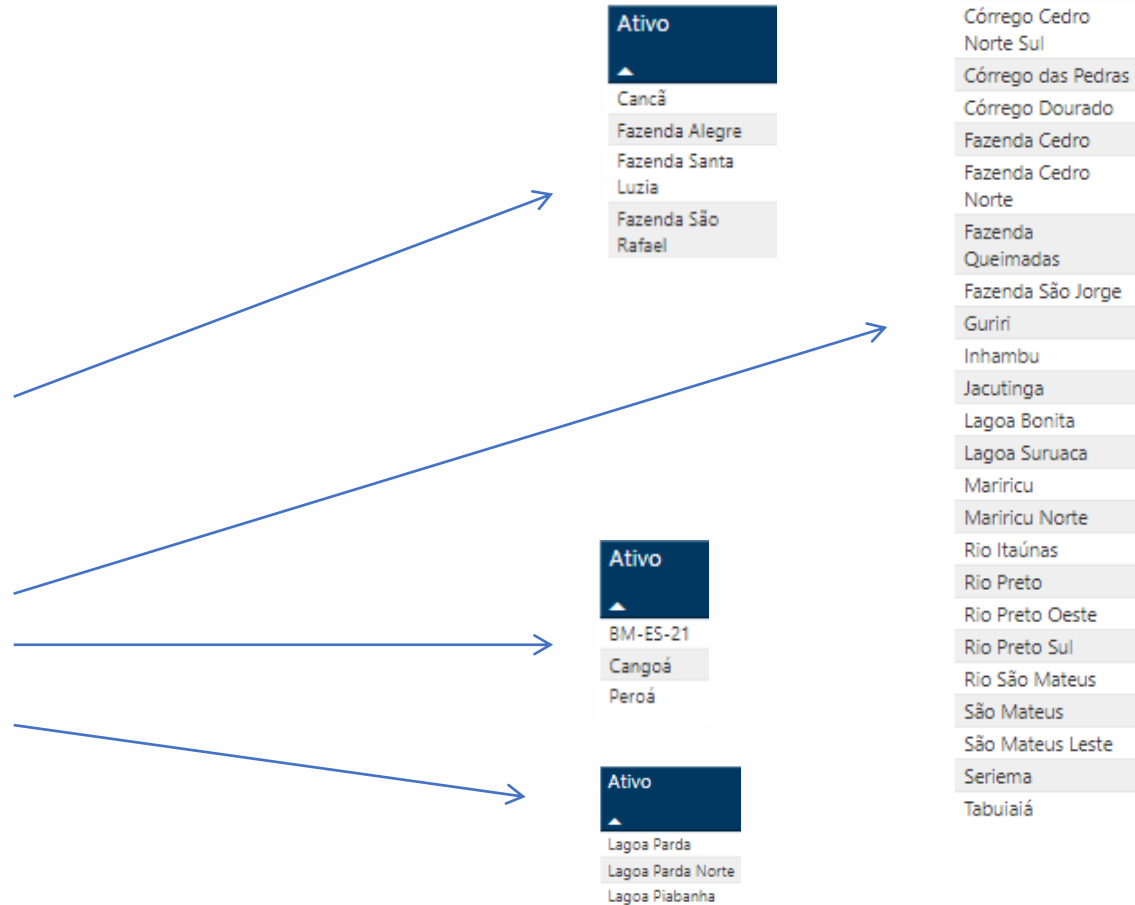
| Ativo |
|---|
| Cancã |
| Fazenda Alegre |
| Fazenda Santa Luzia |
| Fazenda São Rafael |

| Córrego Cedro Norte Sul |
|---|
| Córrego das Pedras |
| Córrego Dourado |
| Fazenda Cedro |
| Fazenda Cedro Norte |
| Fazenda Queimadas |
| Fazenda São Jorge |
| Guriri |
| Inhambu |
| Jacutinga |
| Lagoa Bonita |
| Lagoa Suruaca |
| Mariricu |
| Mariricu Norte |
| Rio Itaúnas |
| Rio Preto |
| Rio Preto Oeste |
| Rio Preto Sul |
| Rio São Mateus |
| São Mateus |
| São Mateus Leste |
| Seriema |
| Tabuiaiá |

| Ativo |
|---|
| BM-ES-21 |
| Cangoá |
| Peroá |

| Ativo |
|---|
| Lagoa Parda |
| Lagoa Parda Norte |
| Lagoa Piabanha |